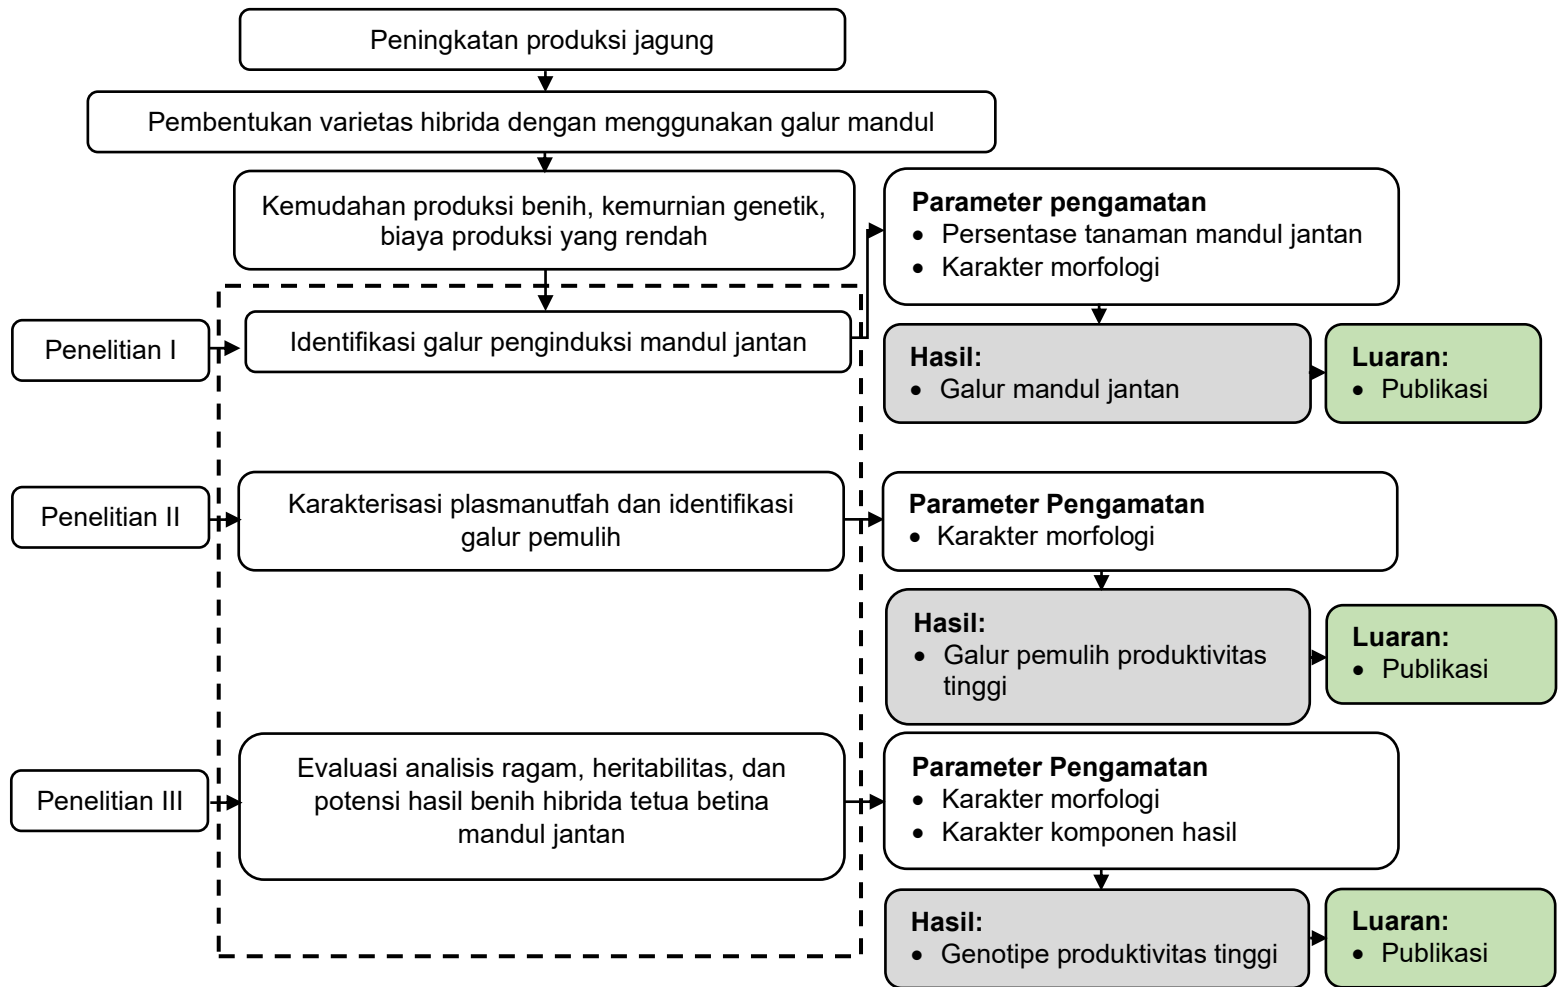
Peningkatan produksi jagung

Pembentukan varietas hibrida dengan menggunakan galur mandul

Kemudahan produksi benih, kemurnian genetik, biaya produksi yang rendah

Parameter pengamatan
• Persentase tanaman mandul jantan
• Karakter morfologi

Penelitian I

Identifikasi galur penginduksi mandul jantan

Hasil:
• Galur mandul jantan

Luaran:
• Publikasi

Penelitian II

Karakterisasi plasmanutfah dan identifikasi galur pemulih

Parameter Pengamatan
• Karakter morfologi

Hasil:
• Galur pemulih produktivitas tinggi

Luaran:
• Publikasi

Penelitian III

Evaluasi analisis ragam, heritabilitas, dan potensi hasil benih hibrida tetua betina mandul jantan

Parameter Pengamatan
• Karakter morfologi
• Karakter komponen hasil

Hasil:
• Genotipe produktivitas tinggi

Luaran:
• Publikasi